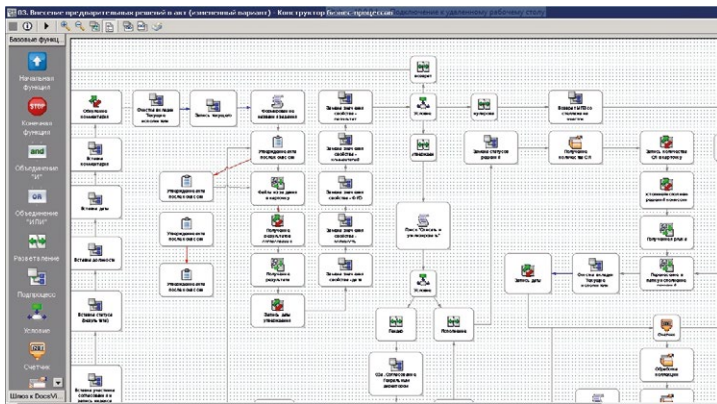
03. Внесение предварительных решений в акт (измененный вариант) - Конструктор бизнес-процессов

Базовые функц.

Начальная функция

STOP

Конечная функция

and

Объединение "И"

OR

Объединение "ИЛИ"

Разветвление

Подпроцесс

Условие

Счетчик

Шлюз к DocsVi...

возврат

Обновление комментария

Очистка вкладки Текущего исполнителя

Запись текущего

Уведомление по назначению задания

Запись значения свойства - исполнитель

Условие

Ожидание

Запись статуса решения

Внесение МПВ по ступени на контроле

Получение количества СЗ

Запись количества СЗ в карточку

Вставка комментария

Уведомление автора после отказа

Уведомление автора после отказа

Запись значения свойства

Запись значения свойства

Запись значения свойства

Запись значения свойства

Вставка даты

Уведомление автора после отказа

Уведомление автора после отказа

Получение

Получение результата

Получение результата

Вставка должности

Уведомление автора после отказа

Запись даты

Вставка статуса факта ВПИ

Запись даты

Очистка вкладки Текущего исполнителя

Получение рода

Условие

Вставка участника

Пакет

Исполнение

Отправка